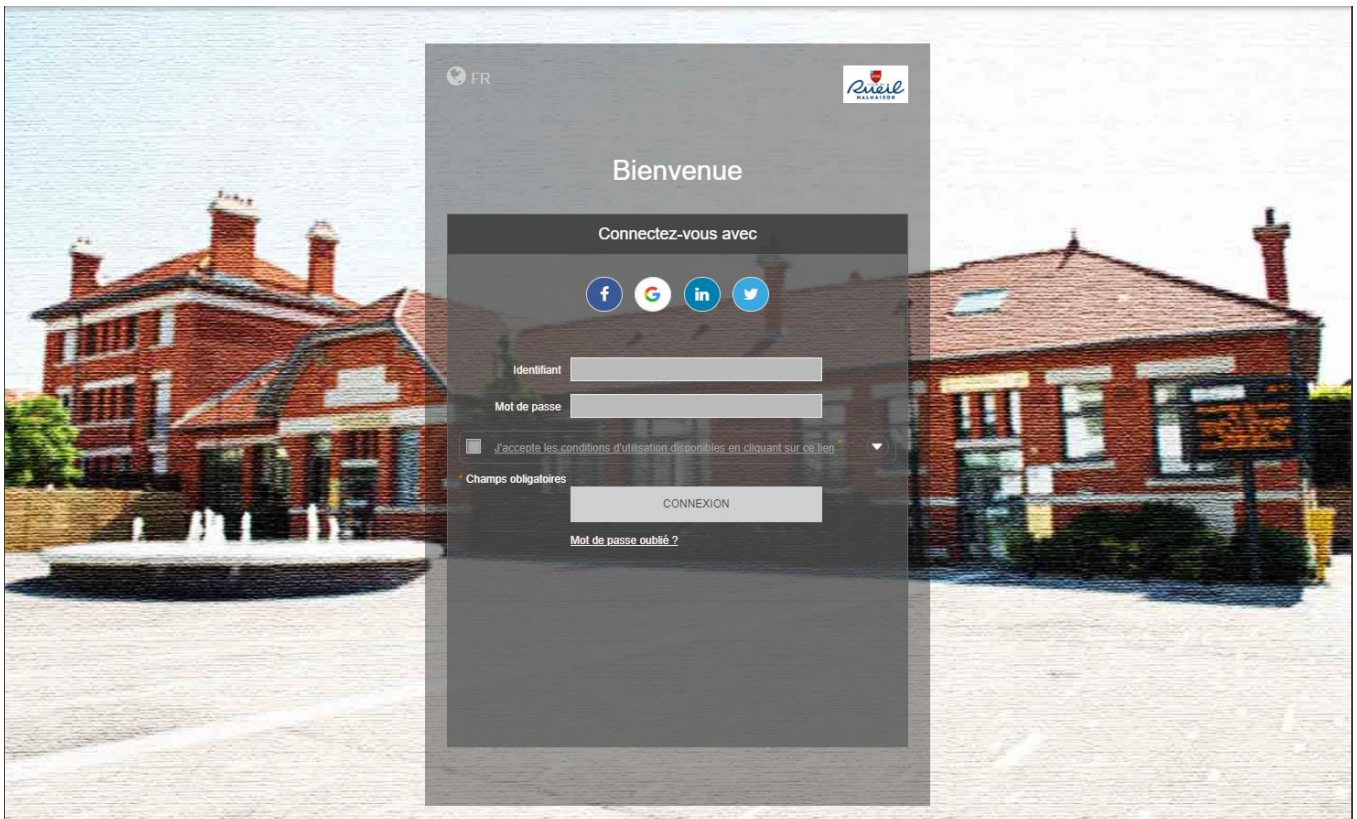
FR

Rueil MALMAISON

Bienvenue

Connectez-vous avec

Identifiant

Mot de passe

J'accepte les conditions d'utilisation disponibles en cliquant sur ce lien

* Champs obligatoires

CONNEXION

Mot de passe oublié ?